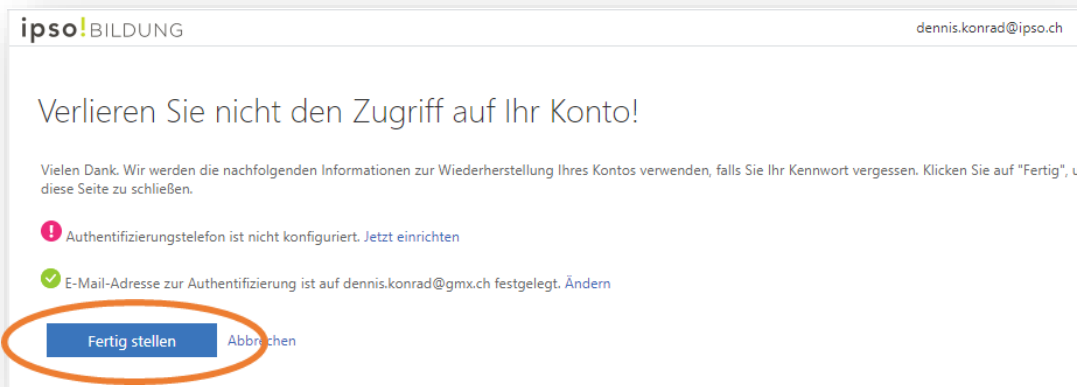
ipso!BILDUNG

dennis.konrad@ipso.ch

Verlieren Sie nicht den Zugriff auf Ihr Konto!

Vielen Dank. Wir werden die nachfolgenden Informationen zur Wiederherstellung Ihres Kontos verwenden, falls Sie Ihr Kennwort vergessen. Klicken Sie auf "Fertig", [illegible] diese Seite zu schließen.

Authentifizierungstelefon ist nicht konfiguriert. Jetzt einrichten

E-Mail-Adresse zur Authentifizierung ist auf dennis.konrad@gmx.ch festgelegt. Ändern

Fertig stellen

Abbrechen